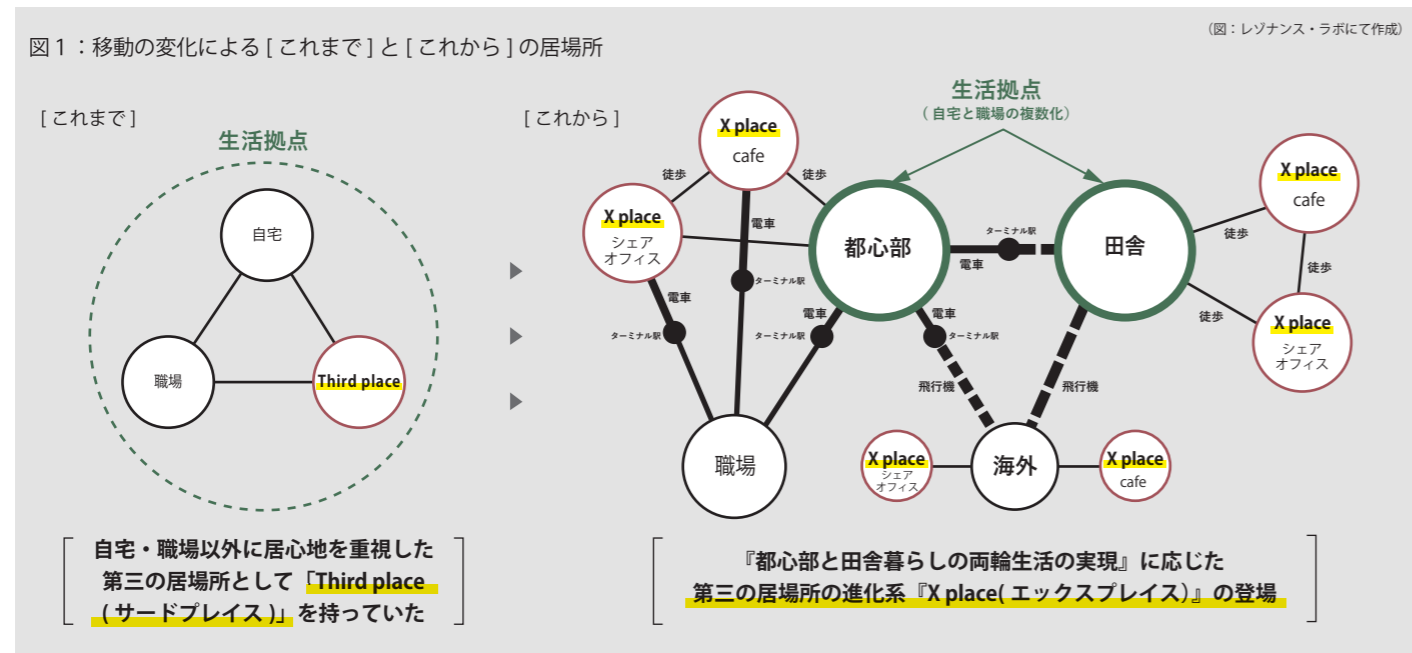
(図：レゾナンス・ラボにて作成)

図１：移動の変化による [ これまで ] と [ これから ] の居場所

[ これまで ]

生活拠点

自宅

職場

Third place

自宅・職場以外に居心地を重視した第三の居場所として「Third place（サードプレイス）」を持っていた

[ これから ]

生活拠点
（自宅と職場の複数化）

X place
cafe

徒歩

徒歩

X place
シェア
オフィス

電車

ターミナル駅

都心部

ターミナル駅

電車

田舎

X place
cafe

徒歩

徒歩

徒歩

X place
シェア
オフィス

電車

ターミナル駅

電車

ターミナル駅

電車

ターミナル駅

飛行機

飛行機

職場

X place
シェア
オフィス

海外

X place
cafe

『都心部と田舎暮らしの両輪生活の実現』に応じた第三の居場所の進化系『X place( エックスプレイス）』の登場